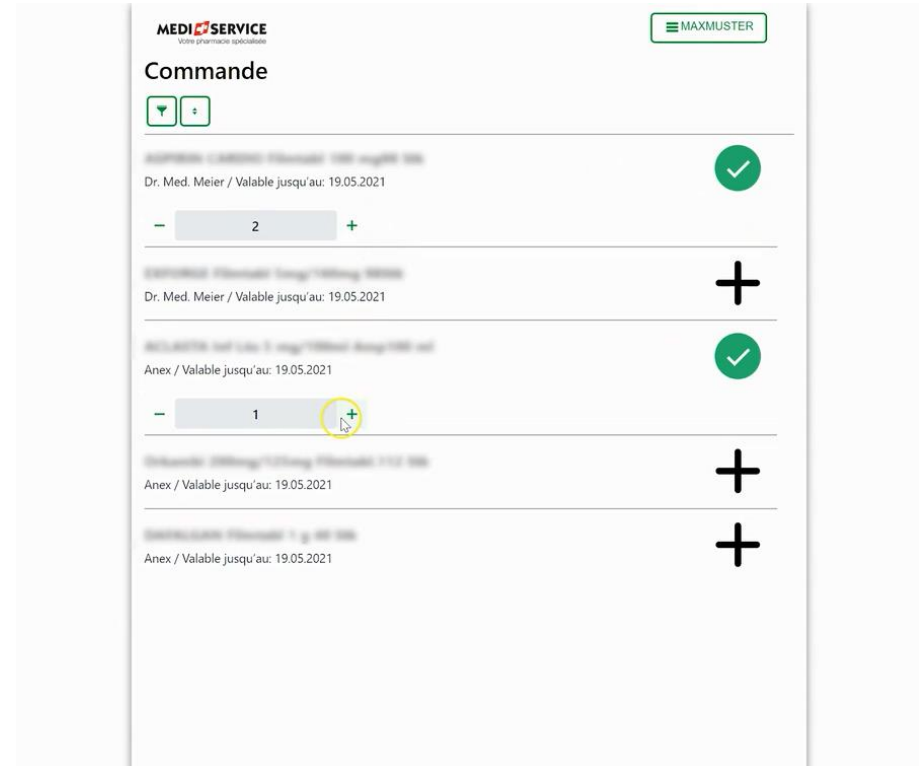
MEDISERVICE
Votre pharmacie spécialisée

MAXMUSTER

Commande

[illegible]
Dr. Med. Meier / Valable jusqu'au: 19.05.2021

−
2
+

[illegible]
Dr. Med. Meier / Valable jusqu'au: 19.05.2021

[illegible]
Anex / Valable jusqu'au: 19.05.2021

−
1
+

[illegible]
Anex / Valable jusqu'au: 19.05.2021

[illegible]
Anex / Valable jusqu'au: 19.05.2021